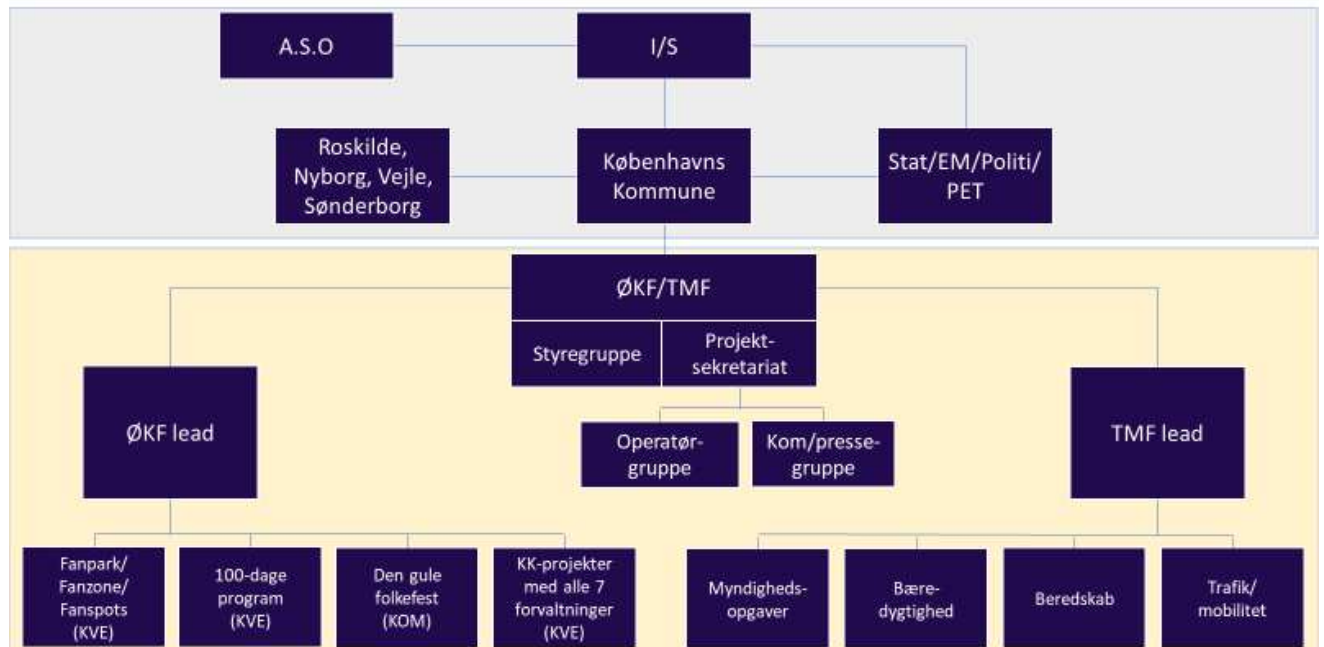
A.S.O

I/S

Roskilde, Nyborg, Vejle, Sønderborg

Københavns Kommune

Stat/EM/Politi/ PET

ØKF/TMF

Styregruppe

Projektsekretariat

ØKF lead

Operatørgruppe

Kom/pressegruppe

TMF lead

Fanpark/ Fanzone/ Fanspots (KVE)

100-dage program (KVE)

Den gule folkefest (KOM)

KK-projekter med alle 7 forvaltninger (KVE)

Myndighedsopgaver

Bæredygtighed

Beredskab

Trafik/ mobilitet